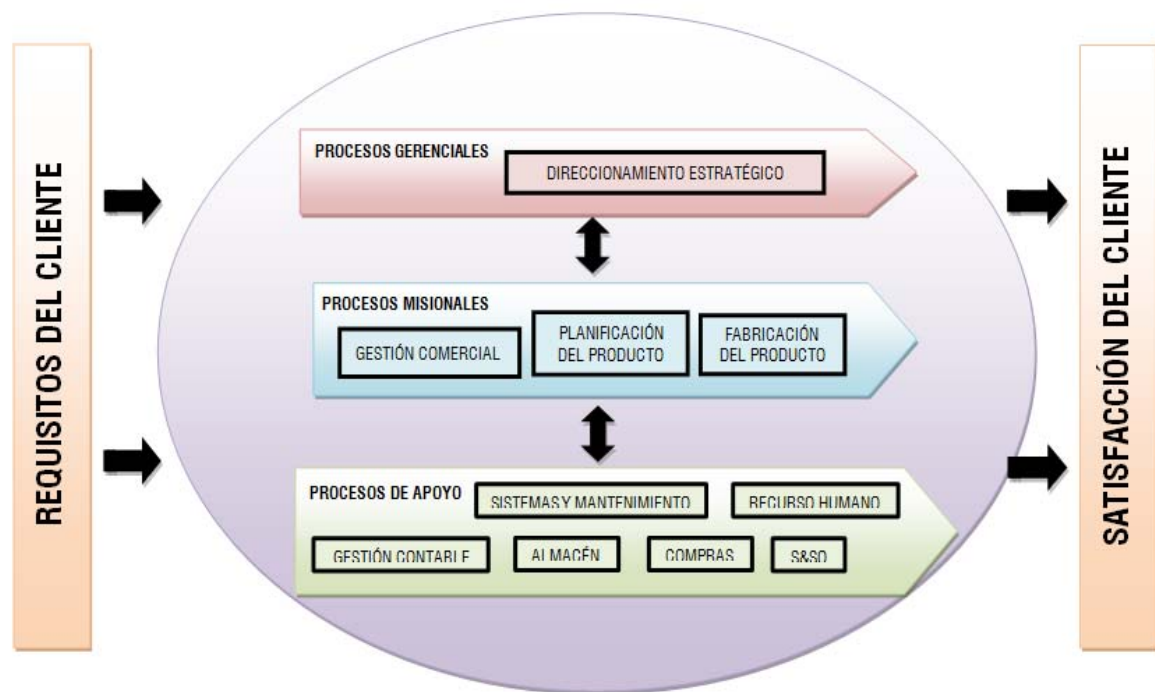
REQUISITOS DEL CLIENTE

PROCESOS GERENCIALES

DIRECCIONAMIENTO ESTRATÉGICO

PROCESOS MISIONALES

GESTIÓN COMERCIAL

PLANIFICACIÓN DEL PRODUCTO

FABRICACIÓN DEL PRODUCTO

PROCESOS DE APOYO

SISTEMAS Y MANTENIMIENTO

RECURSO HUMANO

GESTIÓN CONTABLE

ALMACÉN

COMPRAS

S&SO

SATISFACCIÓN DEL CLIENTE